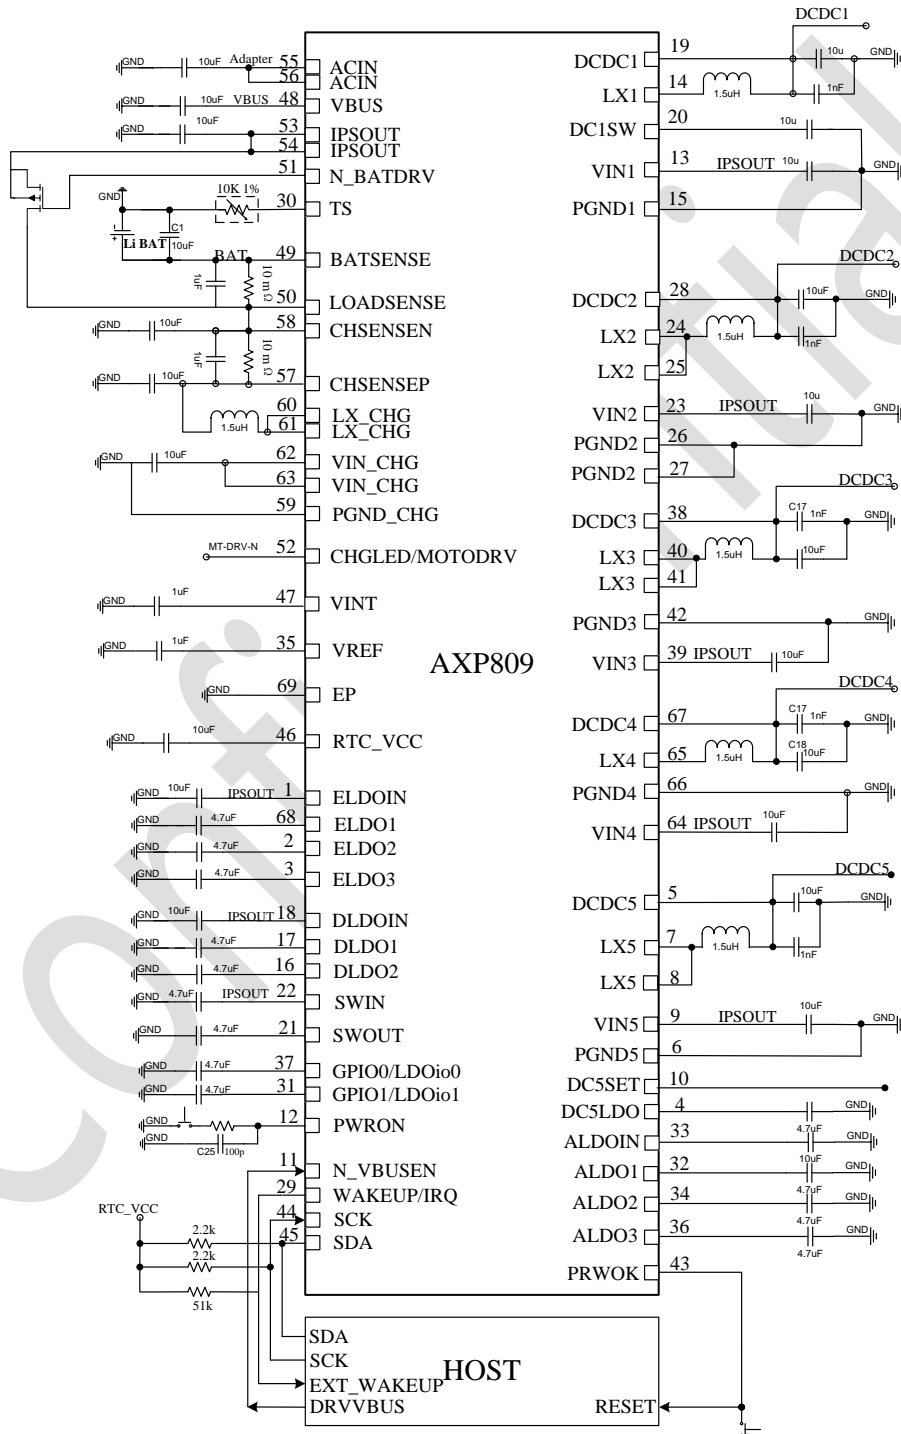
DCDC1
GND 10uF Adapter 55 ACIN
56 ACIN
GND 10uF VBUS 48 VBUS
GND 10uF 53 IPSOUT
54 IPSOUT
51 N_BATDRV
GND 10K 1% 30 TS
C1
Li BAT 10uF
BAT 49 BATSENSE
1uF 10 m Ω 50 LOADSENSE
GND 10uF 58 CHSENSEN
1uF 10 m Ω
GND 10uF 57 CHSENSEP
1.5uH 60 LX_CHG
61 LX_CHG
GND 10uF 62 VIN_CHG
63 VIN_CHG
59 PGND_CHG
MT-DRV-N 52 CHGLED/MOTODRV
GND 1uF 47 VINT
GND 1uF 35 VREF
GND 69 EP
GND 10uF 46 RTC_VCC
GND 10uF IPSOUT 1 ELDOIN
GND 4.7uF 68 ELDO1
GND 4.7uF 2 ELDO2
GND 4.7uF 3 ELDO3
GND 10uF IPSOUT 18 DLDOIN
GND 4.7uF 17 DLDO1
GND 4.7uF 16 DLDO2
GND 4.7uF IPSOUT 22 SWIN
GND 4.7uF 21 SWOUT
GND 4.7uF 37 GPIO0/LDOio0
GND 4.7uF 31 GPIO1/LDOio1
GND
GND C25 100p 12 PWRON
11 N_VBUSEN
29 WAKEUP/IRQ
RTC_VCC 44 SCK
2.2k 45 SDA
2.2k
51k

AXP809

DCDC1 19 10u GND
LX1 14 1.5uH 1nF
DC1SW 20 10u
VIN1 13 IPSOUT 10u GND
PGND1 15
DCDC2
DCDC2 28 10uF GND
LX2 24 1.5uH 1nF
LX2 25
VIN2 23 IPSOUT 10u GND
PGND2 26
PGND2 27
DCDC3
DCDC3 38 C17 1nF GND
LX3 40 1.5uH 10uF
LX3 41
PGND3 42 GND
VIN3 39 IPSOUT 10uF
DCDC4
DCDC4 67 C17 1nF GND
LX4 65 1.5uH C18 10uF
PGND4 66 GND
VIN4 64 IPSOUT 10uF
DCDC5
DCDC5 5 10uF GND
LX5 7 1.5uH 1nF
LX5 8
VIN5 9 IPSOUT 10uF GND
PGND5 6
DC5SET 10
DC5LDO 4 GND
ALDOIN 33 4.7uF GND
ALDO1 32 10uF GND
ALDO2 34 4.7uF GND
ALDO3 36 4.7uF GND
4.7uF
PRWOK 43

SDA
SCK
EXT_WAKEUP HOST
DRVVBUS
RESET